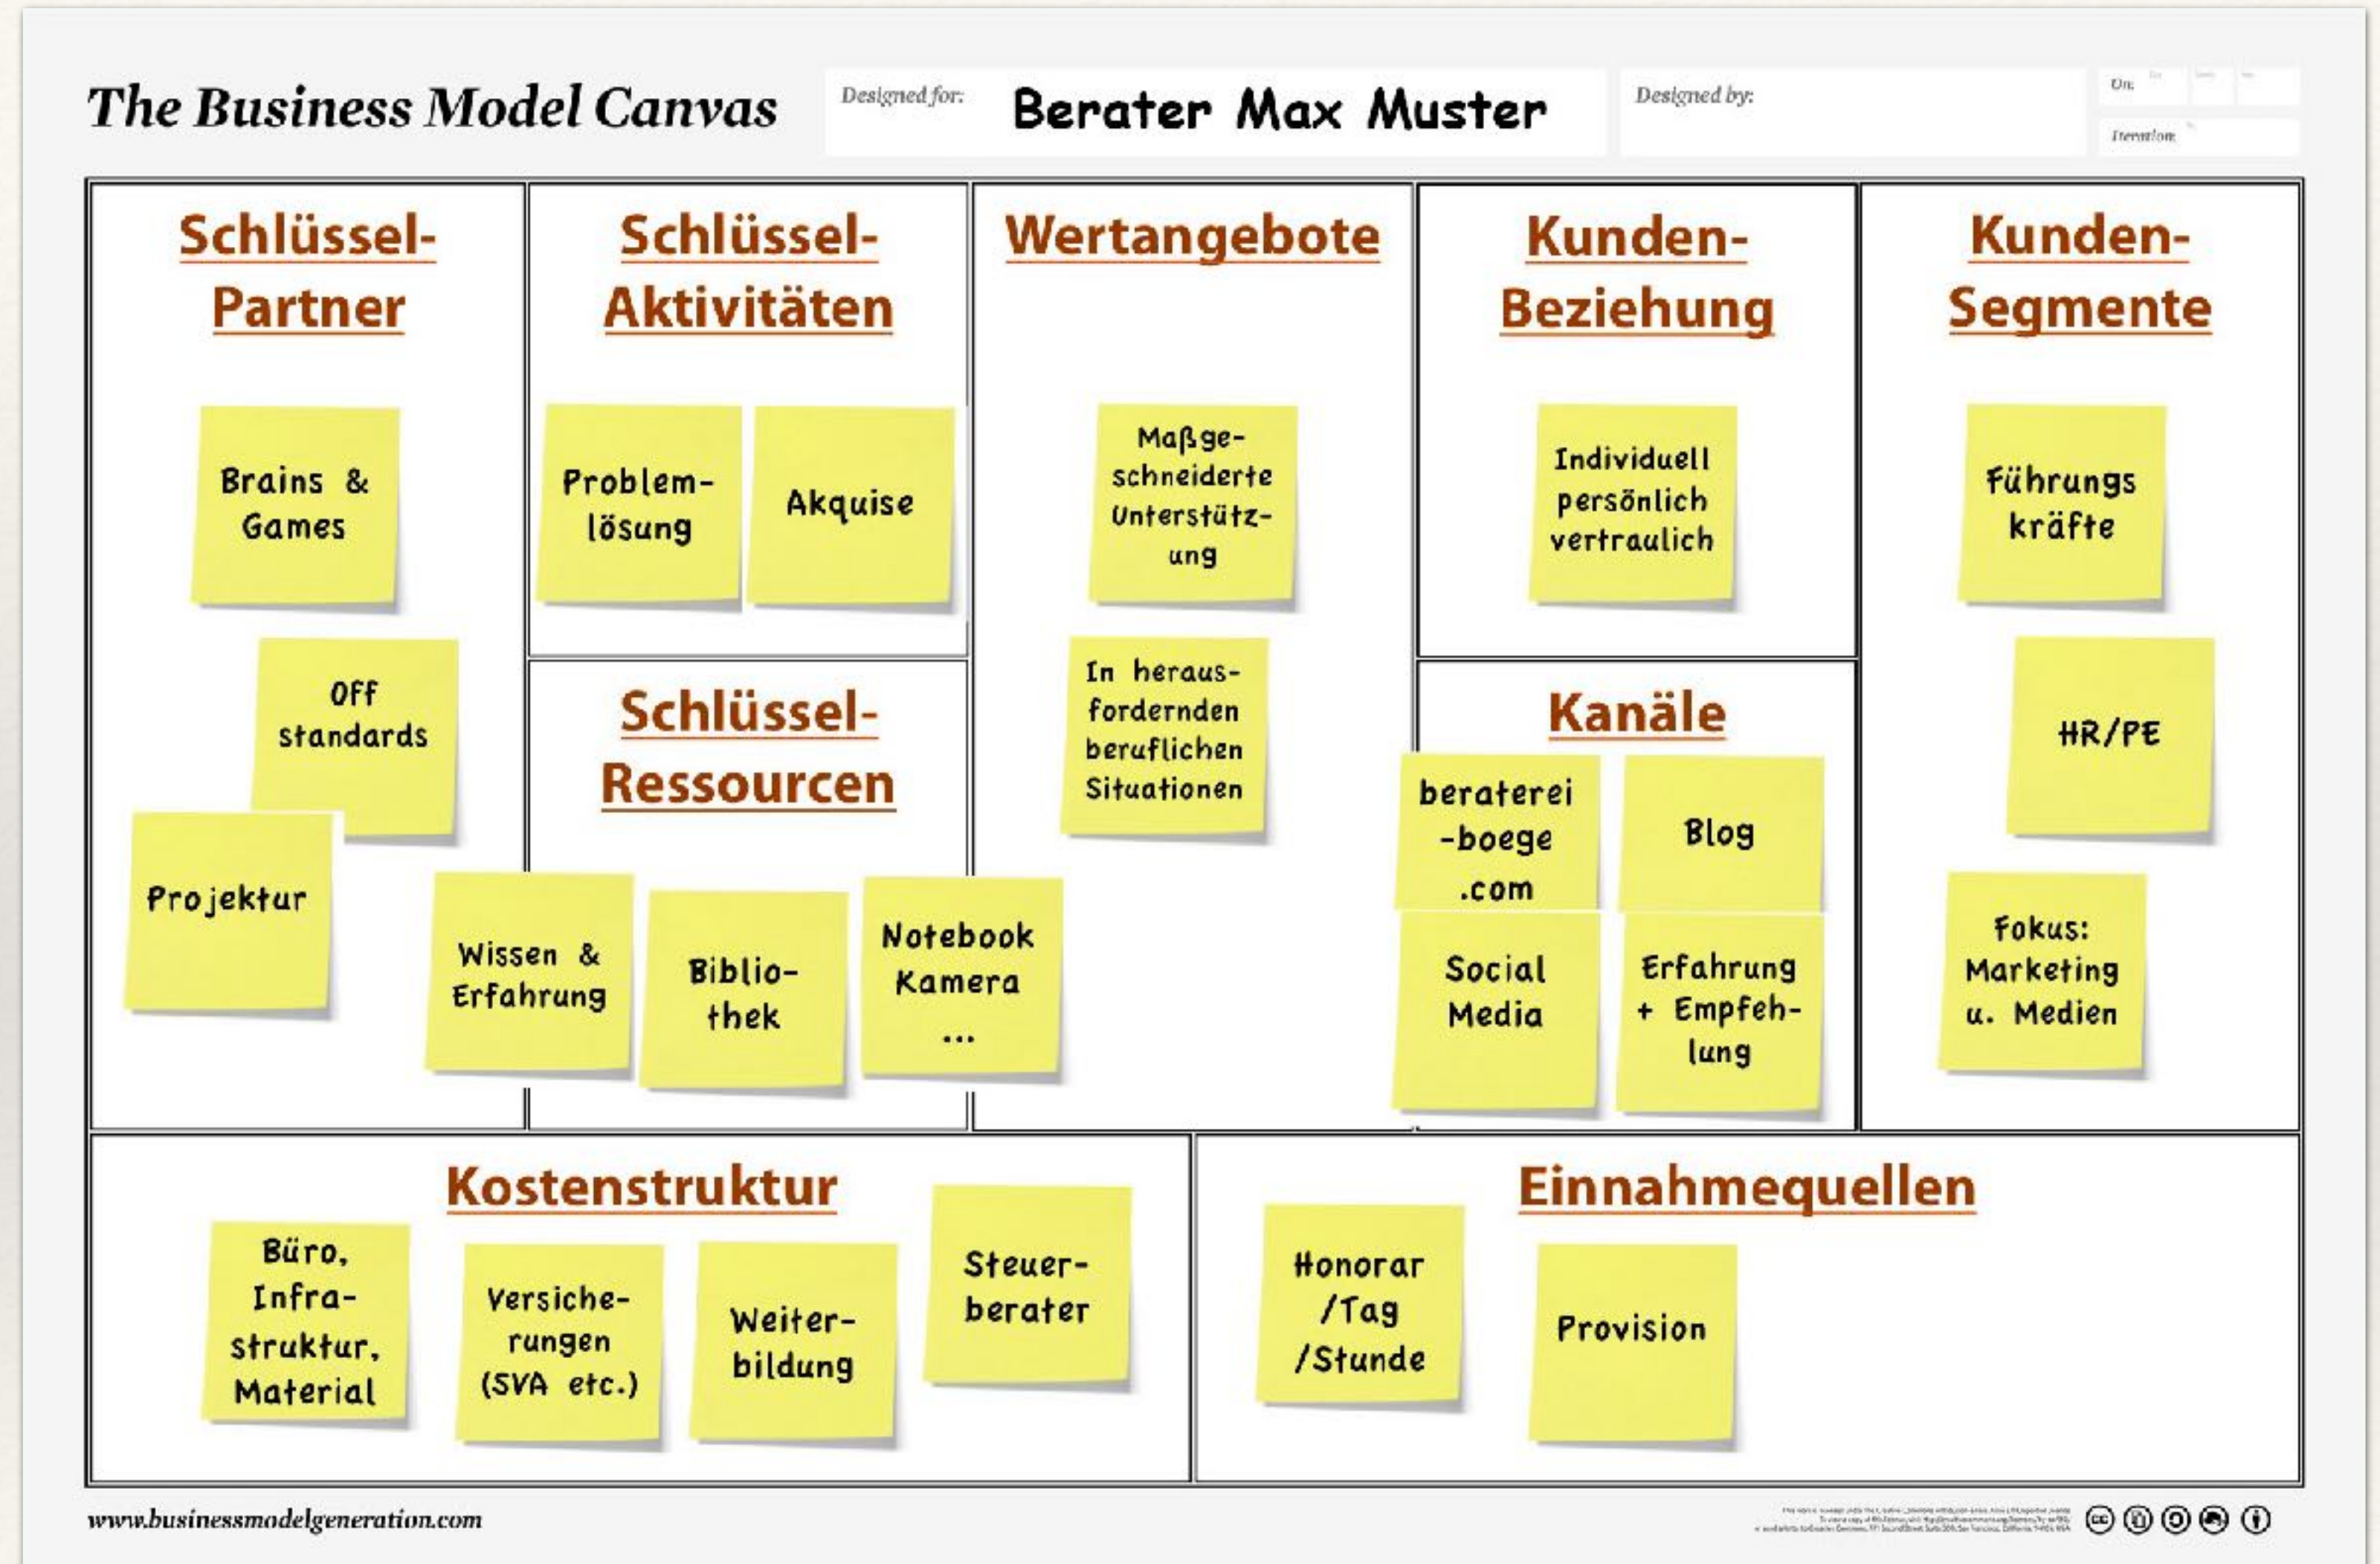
The Business Model Canvas

Designed for: Berater Max Muster

Designed by:

On:

Iteration:

Schlüssel-Partner

Brains & Games

Off standards

Projektur

Schlüssel-Aktivitäten

Problem-lösung

Akquise

Schlüssel-Ressourcen

Wissen & Erfahrung

Biblio-thek

Notebook Kamera ...

Wertangebote

Maßge-schneiderte Unterstütz-ung

In heraus-fordernden beruflichen Situationen

Kunden-Beziehung

Individuell persönlich vertraulich

Kanäle

beraterei -boege .com

Blog

Social Media

Erfahrung + Empfeh-lung

Kunden-Segmente

Führungs kräfte

HR/PE

Fokus: Marketing u. Medien

Kostenstruktur

Büro, Infra-struktur, Material

Versiche-rungen (SVA etc.)

Weiter-bildung

Steuer-berater

Einnahmequellen

Honorar /Tag /Stunde

Provision

www.businessmodelgeneration.com

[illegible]